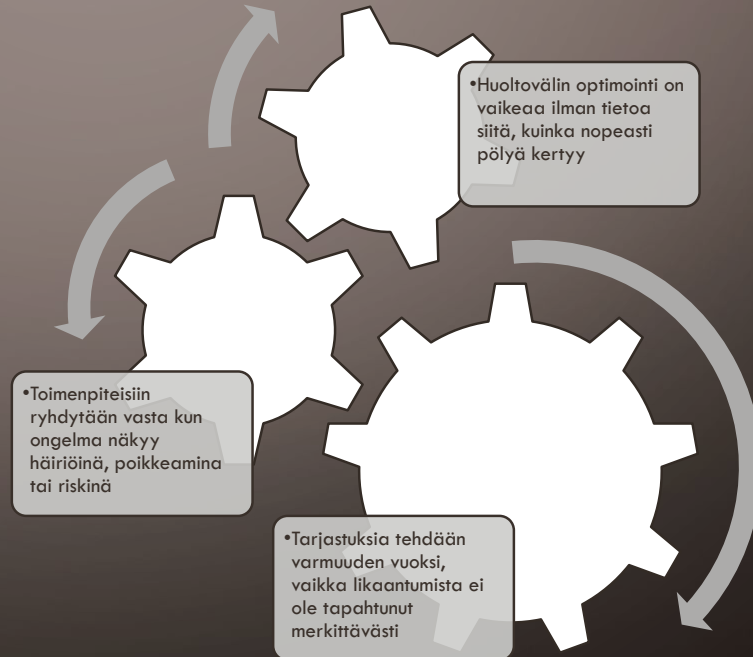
•Huoltovälin optimointi on vaikeaa ilman tietoa siitä, kuinka nopeasti pölyä kertyy

•Toimenpiteisiin ryhdytään vasta kun ongelma näkyy häiriöinä, poikkeamina tai riskinä

•Tarjastuksia tehdään varmuuden vuoksi, vaikka likaantumista ei ole tapahtunut merkittävästi